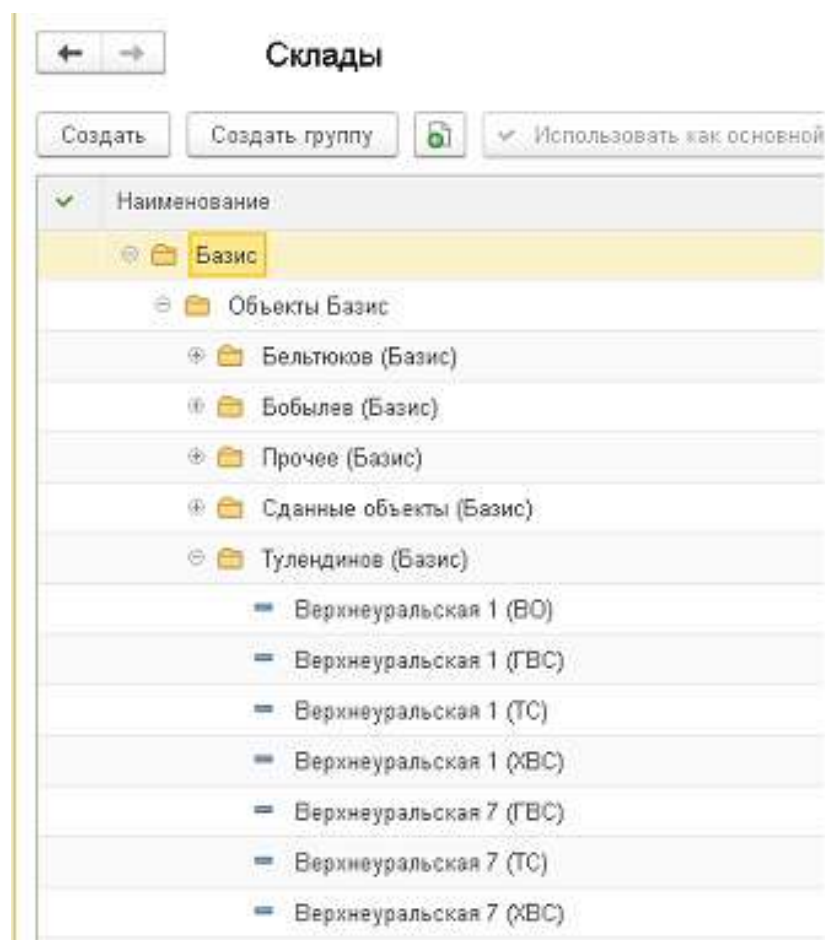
Склады

Создать

Создать группу

Использовать как основной

Наименование

Базис

Объекты Базис

Бельтюков (Базис)

Бобылев (Базис)

Прочее (Базис)

Сданные объекты (Базис)

Тулендинов (Базис)

Верхнеуральская 1 (ВО)

Верхнеуральская 1 (ГВС)

Верхнеуральская 1 (ТС)

Верхнеуральская 1 (ХВС)

Верхнеуральская 7 (ГВС)

Верхнеуральская 7 (ТС)

Верхнеуральская 7 (ХВС)